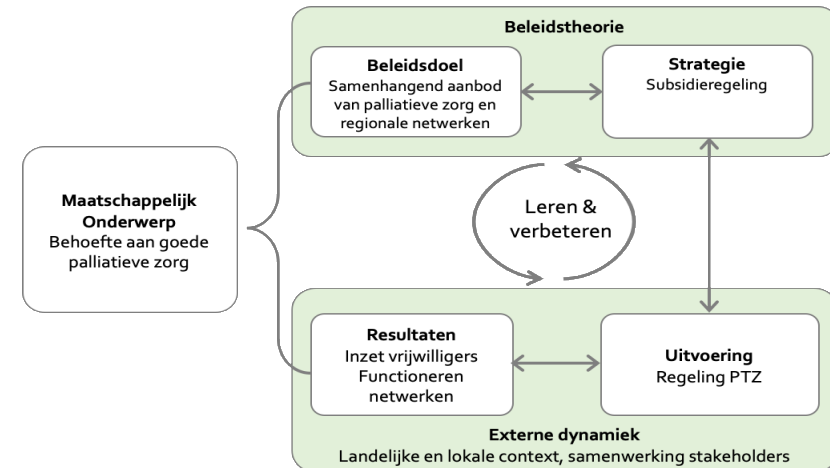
Beleidstheorie

Beleidsdoel
Samenhangend aanbod van palliatieve zorg en regionale netwerken

Strategie
Subsidieregeling

Maatschappelijk Onderwerp
Behoefte aan goede palliatieve zorg

Leren & verbeteren

Resultaten
Inzet vrijwilligers
Functioneren netwerken

Uitvoering
Regeling PTZ

Externe dynamiek
Landelijke en lokale context, samenwerking stakeholders